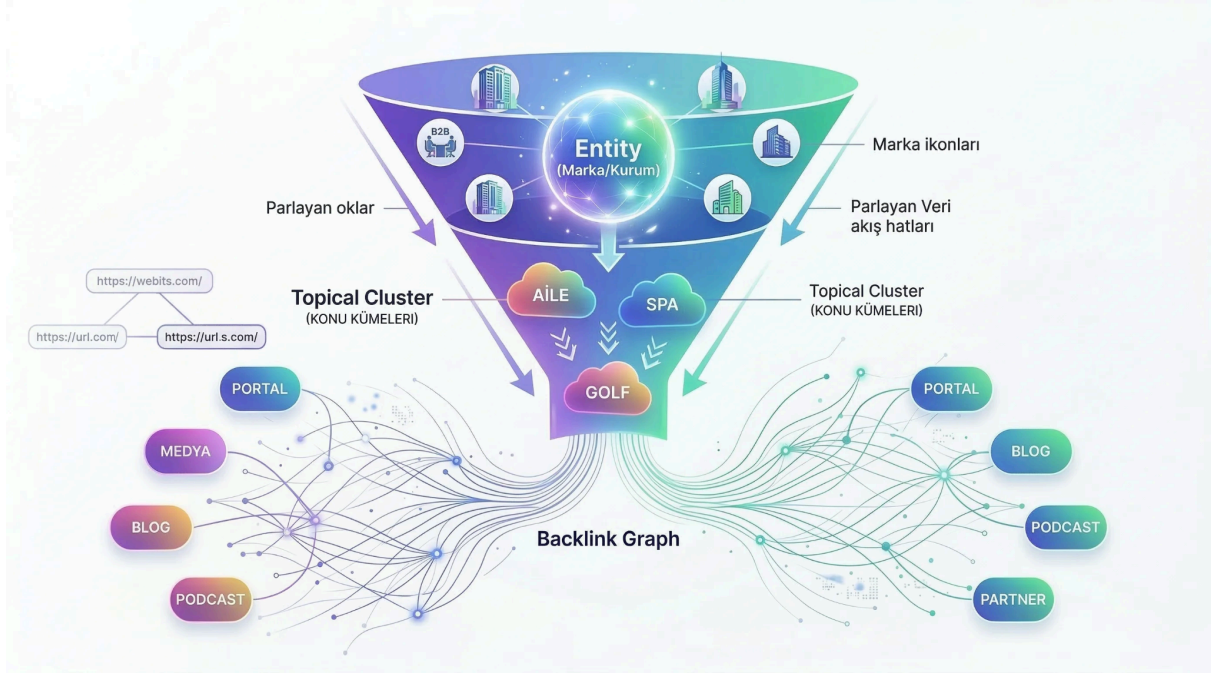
B2B

Entity
(Marka/Kurum)

Marka ikonları

Parlayan oklar

Parlayan Veri akış hatları

https://webits.com/

https://url.com/

https://url.s.com/

Topical Cluster
(KONU KÜMELERI)

AİLE

SPA

Topical Cluster
(KONU KÜMELERI)

GOLF

PORTAL

MEDYA

BLOG

PODCAST

Backlink Graph

PORTAL

BLOG

PODCAST

PARTNER